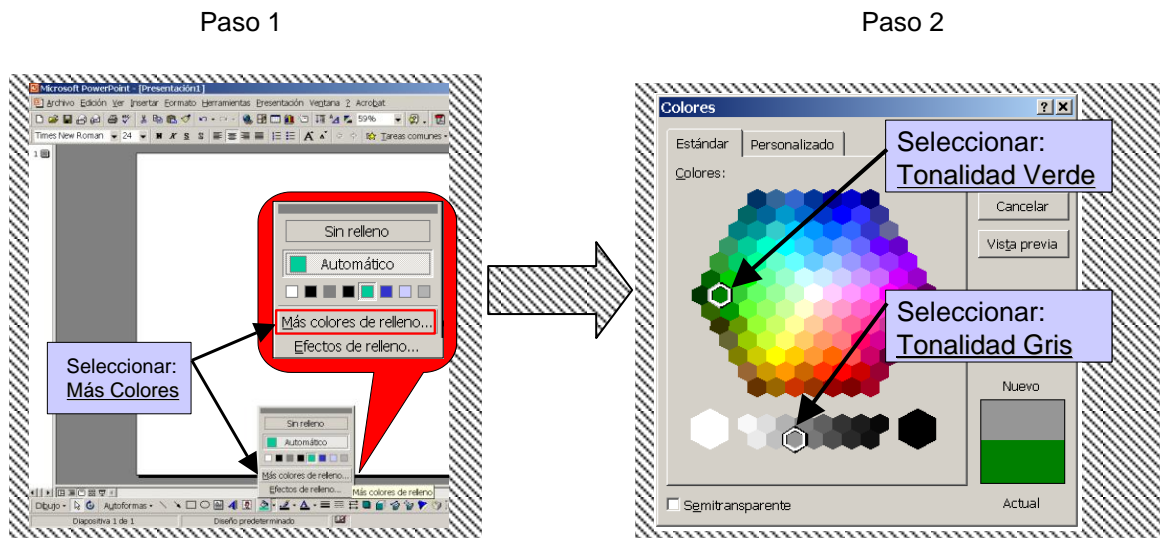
Paso 1

Paso 2

Microsoft PowerPoint - [Presentación1]

Archivo Edición Ver Insertar Formato Herramientas Presentación Ventana ? Acrobat

59%

Times New Roman 24 N K S S Tareas comunes

Sin relleno

Automático

Más colores de relleno...

Efectos de relleno...

Seleccionar: Más Colores

Sin relleno

Automático

Más colores de relleno...

Efectos de relleno...

Más colores de relleno

Dibujo Autoformas

Diapositiva 1 de 1

Diseño predeterminado

Colores

Estándar

Personalizado

Colores:

Seleccionar: Tonalidad Verde

Cancelar

Vista previa

Seleccionar: Tonalidad Gris

Nuevo

Actual

Semitransparente